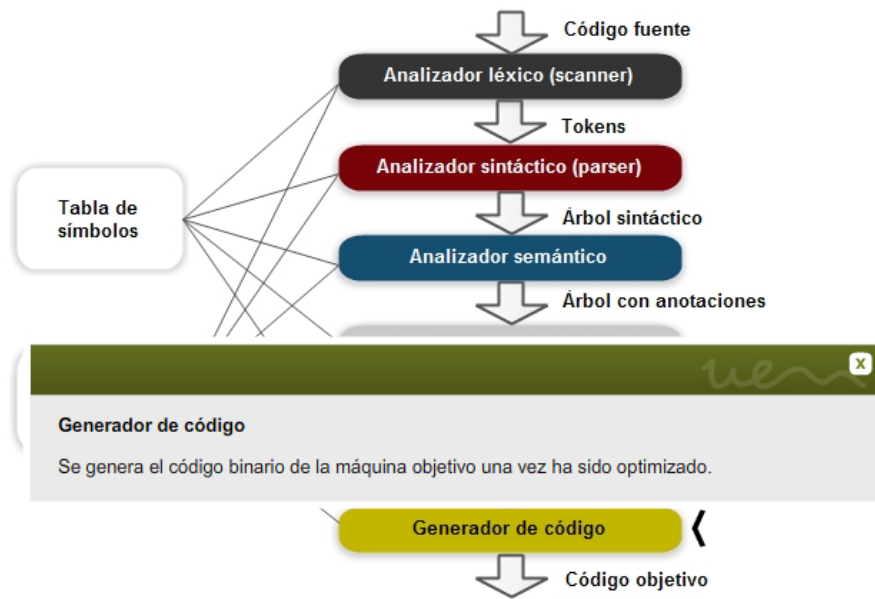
Código fuente

Analizador léxico (scanner)

Tokens

Analizador sintáctico (parser)

Árbol sintáctico

Tabla de símbolos

Analizador semántico

Árbol con anotaciones

x

Generador de código

Se genera el código binario de la máquina objetivo una vez ha sido optimizado.

Generador de código

Código objetivo